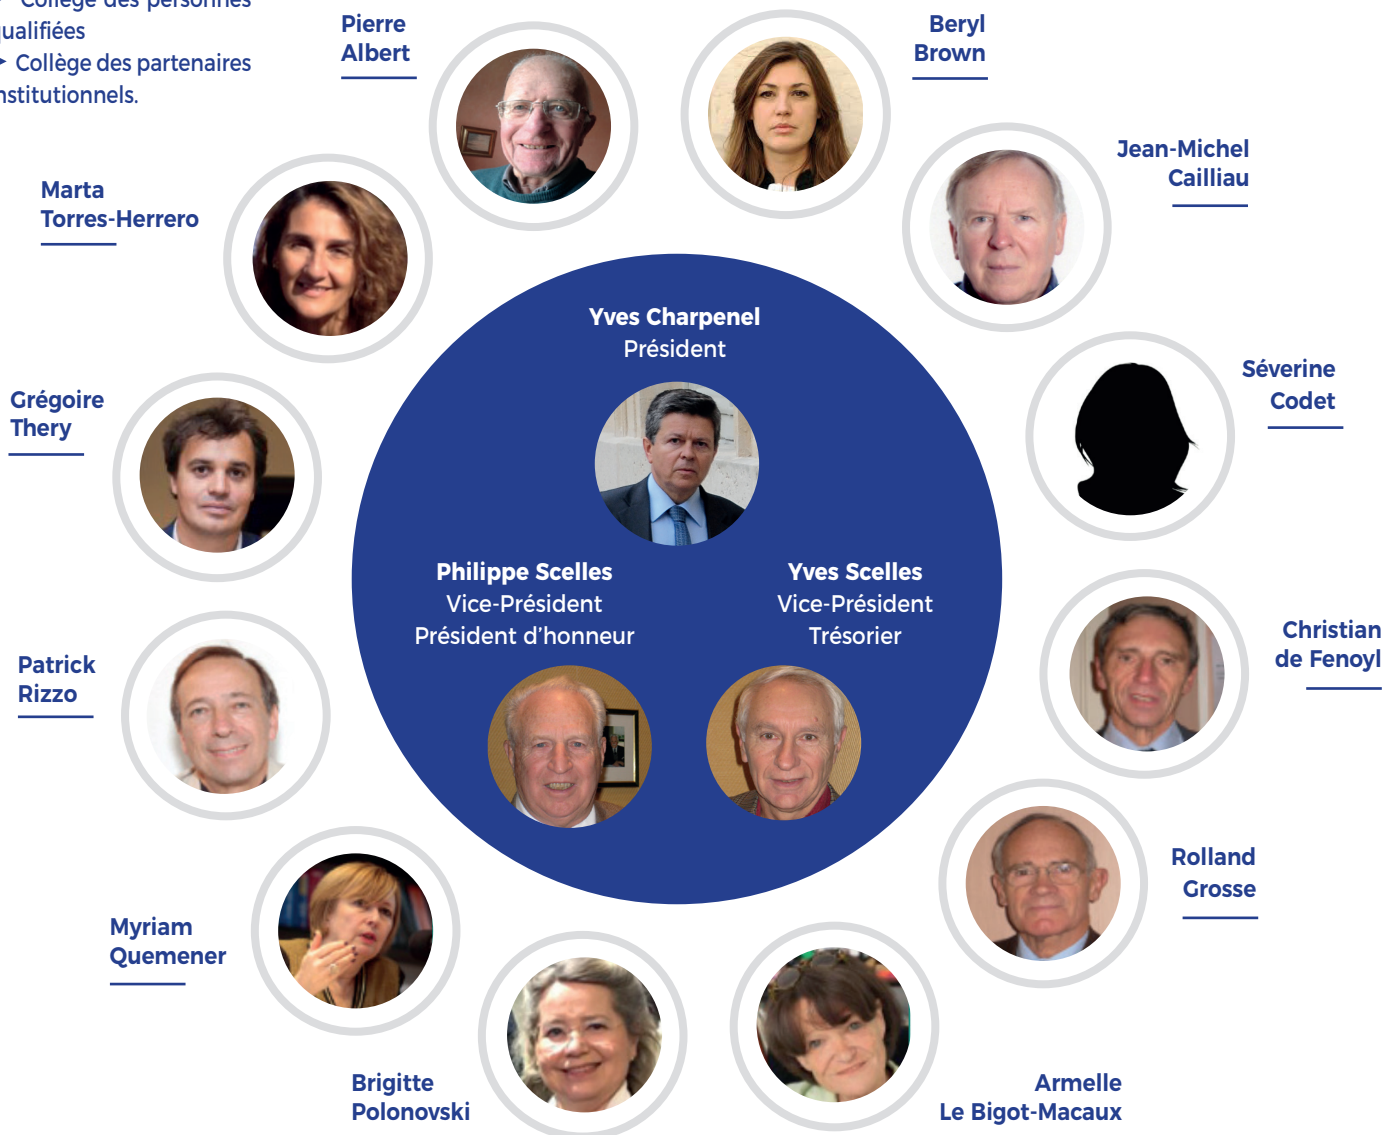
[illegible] Collège des personnes ualifiées
Collège des partenaires nstitutionnels.

Pierre
Albert

Beryl
Brown

Jean-Michel
Cailliau

Marta
Torres-Herrero

Séverine
Codet

Grégoire
Thery

Yves Charpenel
Président

Philippe Scelles
Vice-Président
Président d'honneur

Yves Scelles
Vice-Président
Trésorier

Christian
de Fenoyl

Patrick
Rizzo

Rolland
Grosse

Myriam
Quemener

Brigitte
Polonovski

Armelle
Le Bigot-Macaux